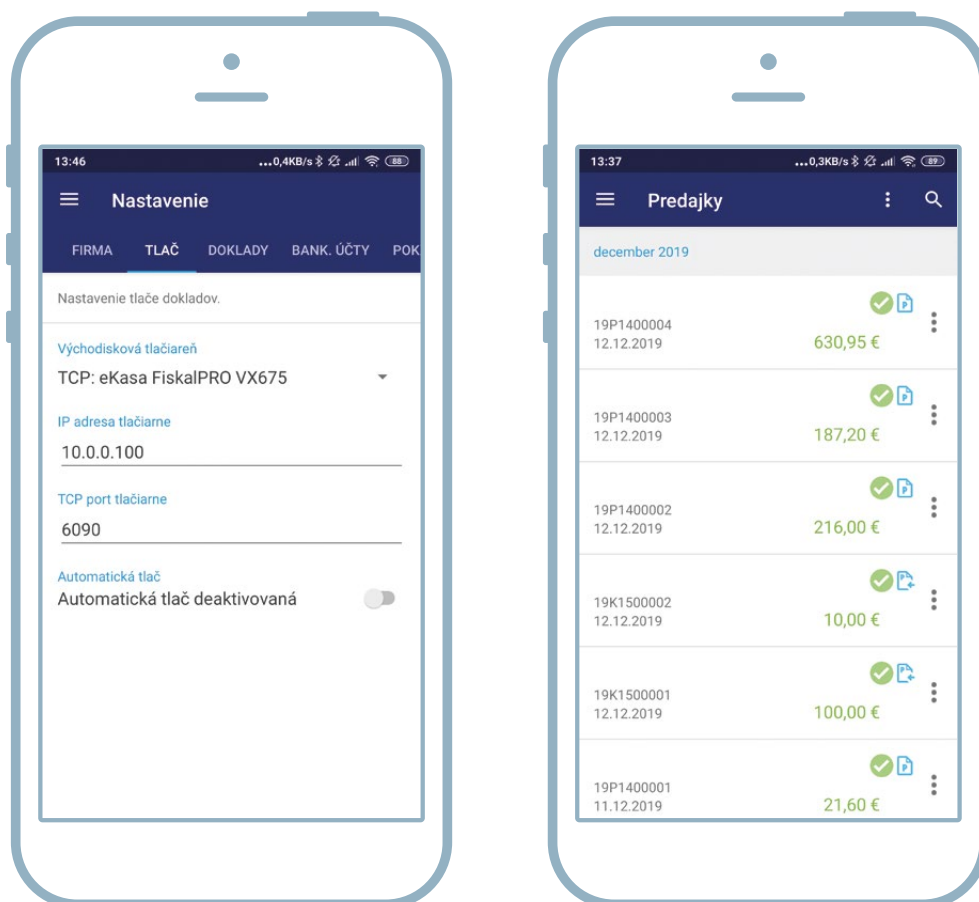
13:46 ...0,4KB/s 88

Nastavenie

FIRMA TLAČ DOKLADY BANK. ÚČTY POK

Nastavenie tlače dokladov.

Východisková tlačiareň
TCP: eKasa FiskalPRO VX675

IP adresa tlačiarne
10.0.0.100

TCP port tlačiarne
6090

Automatická tlač
Automatická tlač deaktivovaná

13:37 ...0,3KB/s 89

Predajky

december 2019

19P1400004
12.12.2019
630,95 €

19P1400003
12.12.2019
187,20 €

19P1400002
12.12.2019
216,00 €

19K1500002
12.12.2019
10,00 €

19K1500001
12.12.2019
100,00 €

19P1400001
11.12.2019
21,60 €